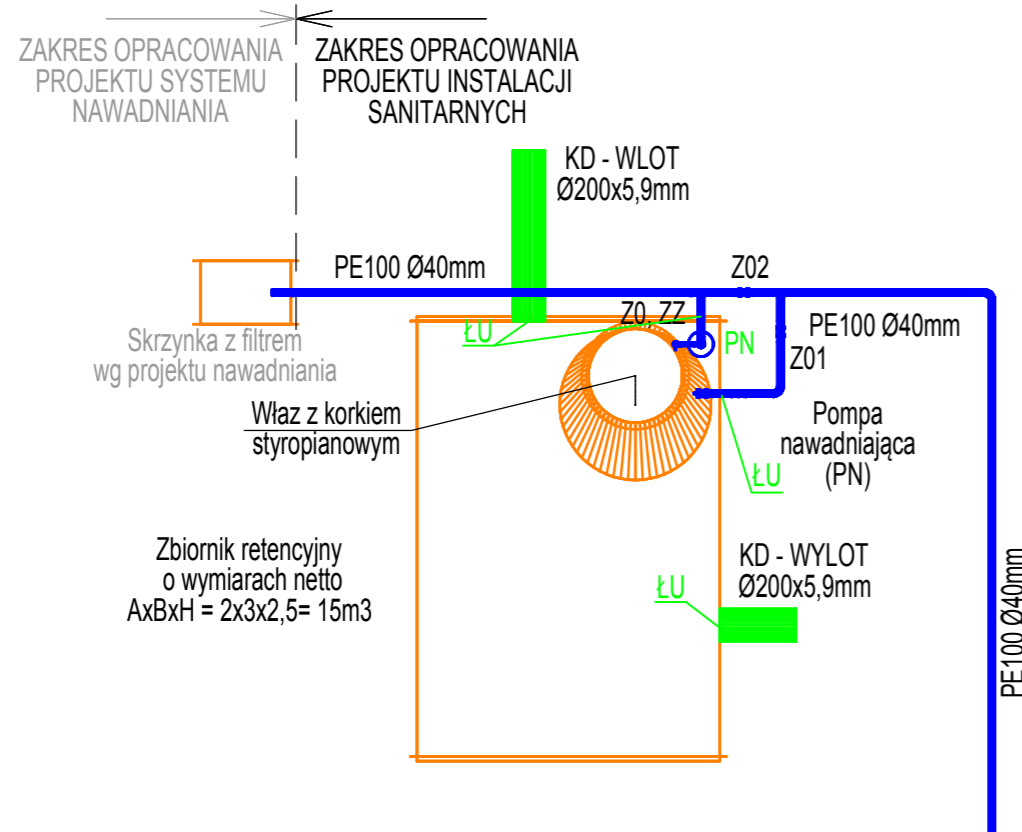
ZAKRES OPRACOWANIA PROJEKTU SYSTEMU NAWADNIANIA

ZAKRES OPRACOWANIA PROJEKTU INSTALACJI SANITARNYCH

KD - WLOT
Ø200x5,9mm

PE100 Ø40mm

Z02

Z0, ZZ

ŁU

PN

PE100 Ø40mm

Z01

Skrzynka z filtrem wg projektu nawadniania

Właz z korkiem styropianowym

Pompa nawadniająca (PN)

ŁU

Zbiornik retencyjny o wymiarach netto AxBxH = 2x3x2,5= 15m3

KD - WYLOT
Ø200x5,9mm

ŁU

PE100 Ø40mm